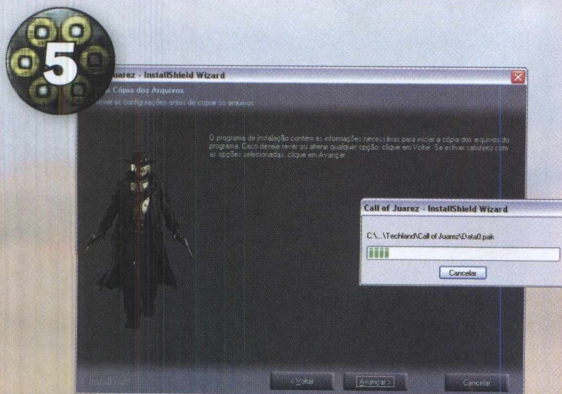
5

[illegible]uarez - InstallShield Wizard

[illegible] Cópia dos Arquivos
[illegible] as configurações antes de copiar os arquivos.

O programa de instalação contém as informações necessárias para iniciar a cópia dos arquivos do programa. Caso deseje rever ou alterar qualquer opção, clique em Voltar. Se estiver satisfeito com as opções selecionadas, clique em Avançar.

Call of Juarez - InstallShield Wizard

C:\...\Techland\Call of Juarez\Data0.pak

Cancelar

InstallShield

< Voltar

Avançar >

Cancelar